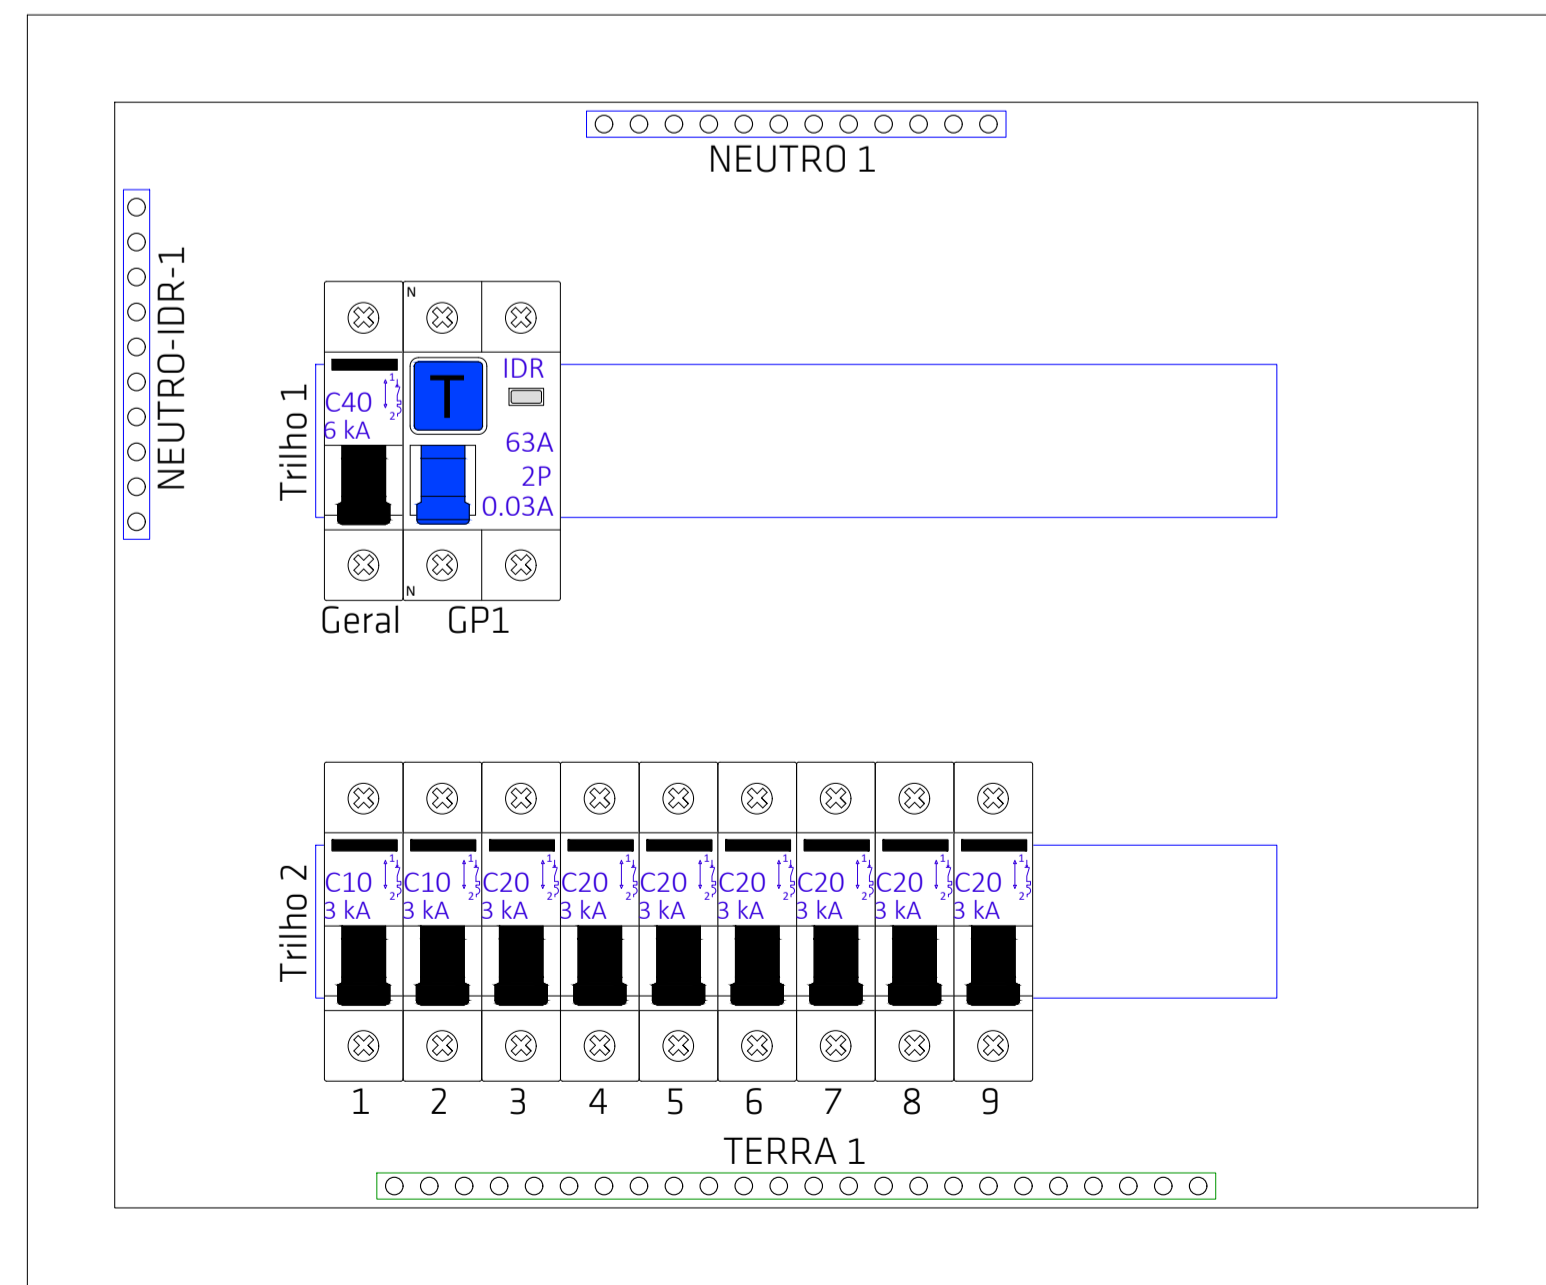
NEUTRO 1

NEUTRO-IDR-1

Trilho 1

N

C40
6 kA

T

IDR

63A
2P
0.03A

N

Geral GP1

Trilho 2

C10
3 kA

C10
3 kA

C20
3 kA

C20
3 kA

C20
3 kA

C20
3 kA

C20
3 kA

C20
3 kA

C20
3 kA

1 2 3 4 5 6 7 8 9

TERRA 1